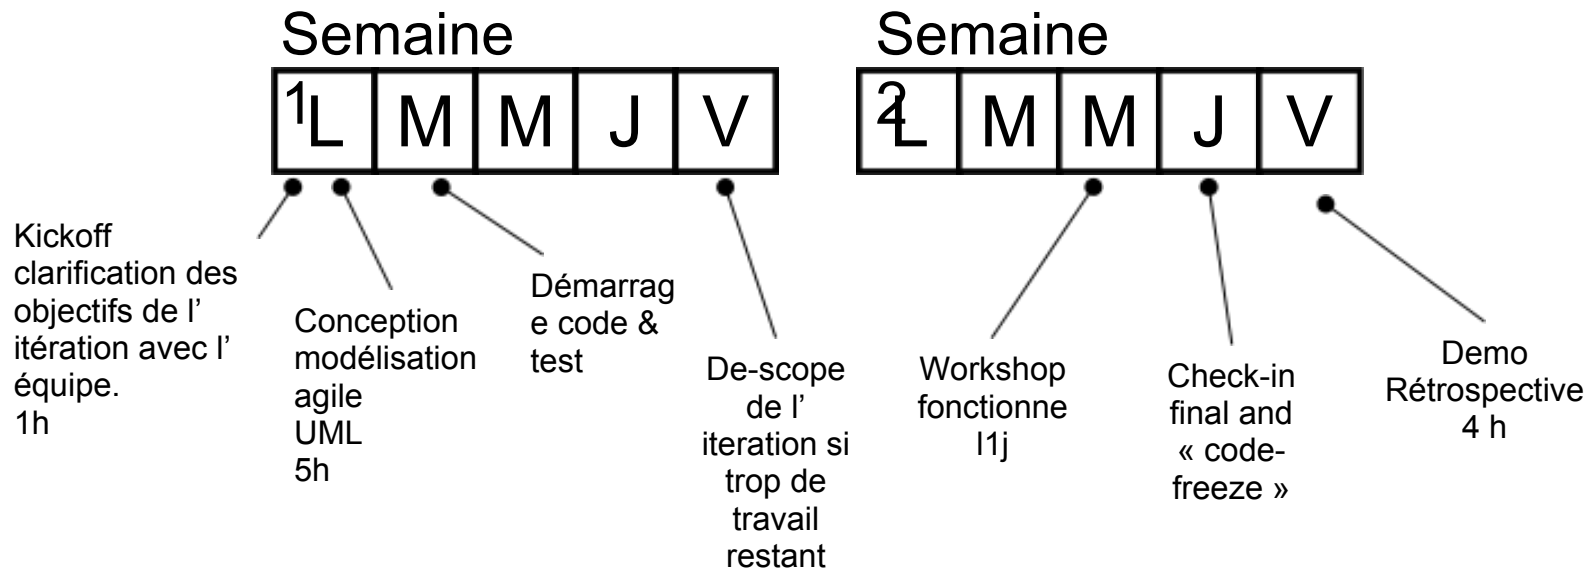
Semaine 1

| L | M | M | J | V |
|---|---|---|---|---|

Semaine 2

| L | M | M | J | V |
|---|---|---|---|---|

Kickoff clarification des objectifs de l' itération avec l' équipe. 1h

Conception modélisation agile UML 5h

Démarrage code & test

De-scope de l' iteration si trop de travail restant

Workshop fonctionnel 1j

Check-in final and « code-freeze »

Demo Rétrospective 4 h